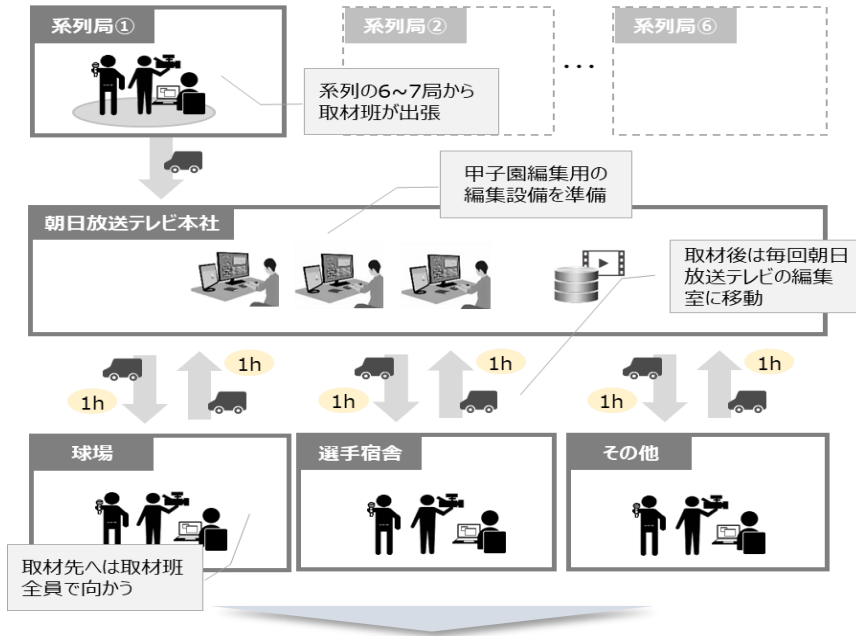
系列局①

系列の6~7局から取材班が出張

系列局②

・・・

系列局⑥

甲子園編集用の編集設備を準備

朝日放送テレビ本社

取材後は毎回朝日放送テレビの編集室に移動

1h

1h

1h

1h

1h

1h

球場

選手宿舎

その他

取材先へは取材班全員で向かう